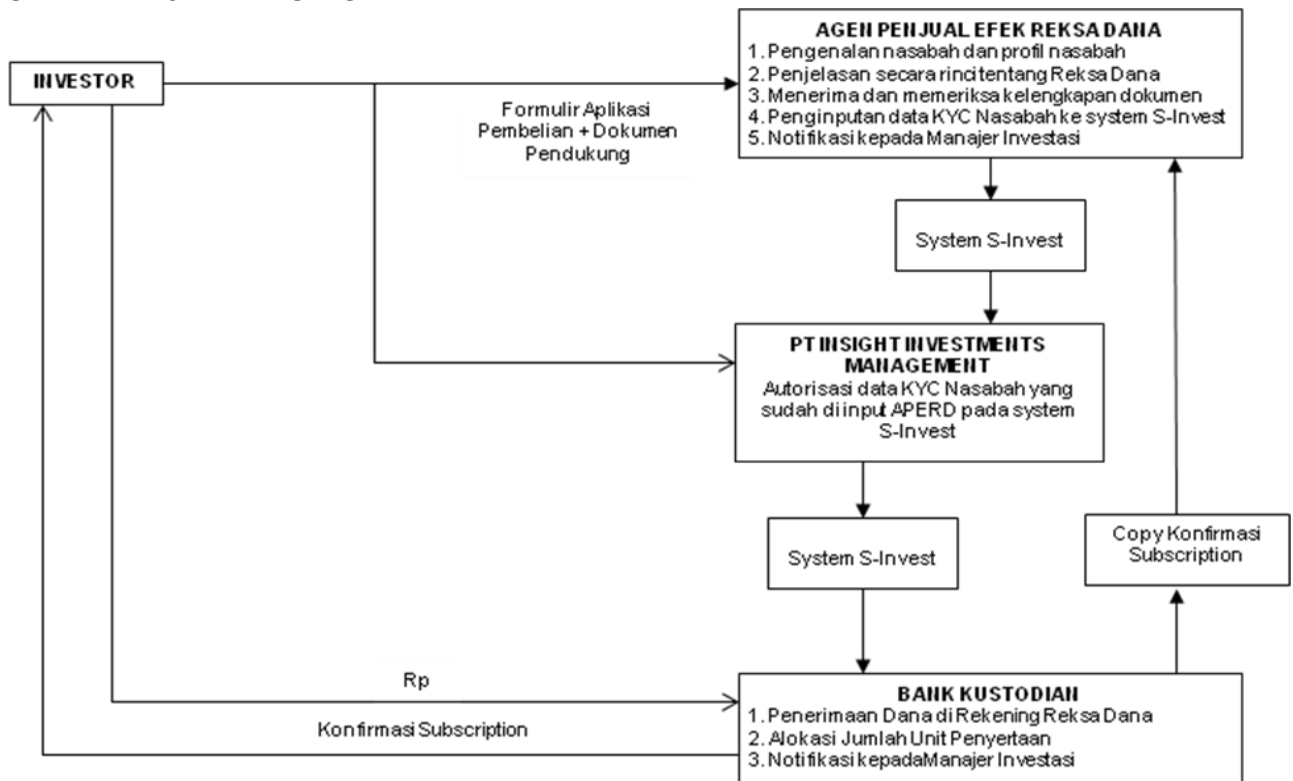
INVESTOR

Formulir Aplikasi Pembelian + Dokumen Pendukung

AGEN PENJUAL EFEK REKSA DANA
1. Pengenalan nasabah dan profil nasabah
2. Penjelasan secara rinci tentang Reksa Dana
3. Menerima dan memeriksa kelengkapan dokumen
4. Penginputan data KYC Nasabah ke system S-Invest
5. Notifikasi kepada Manajer Investasi

System S-Invest

PT INSIGHT INVESTMENTS MANAGEMENT
Autorisasi data KYC Nasabah yang sudah di input APERD pada system S-Invest

System S-Invest

Copy Konfirmasi Subscription

Rp

Konfirmasi Subscription

BANK KUSTODIAN
1. Penerimaan Dana di Rekening Reksa Dana
2. Alokasi Jumlah Unit Penyertaan
3. Notifikasi kepadaManajer Investasi